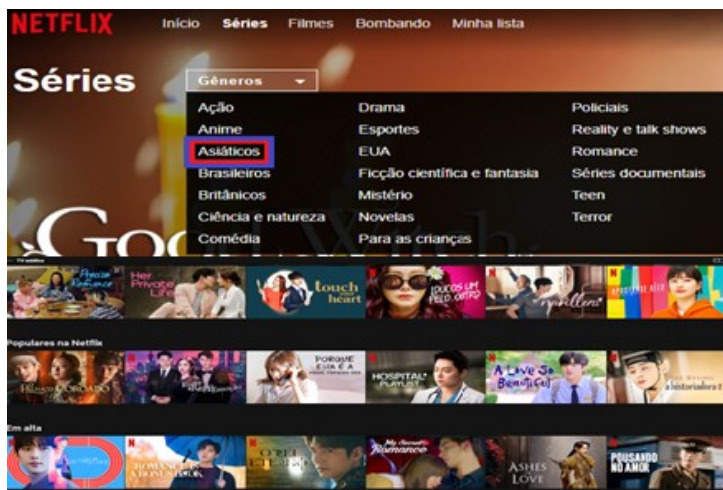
NETFLIX Início Séries Filmes Bombando Minha lista

Séries

Gêneros

Ação
Anime
Asiáticos
Brasileiros
Britânicos
Ciência e natureza
Comédia

Drama
Esportes
EUA
Ficção científica e fantasia
Mistério
Novelas
Para as crianças

Policiais
Reality e talk shows
Romance
Séries documentais
Teen
Terror

Goo

Prescue Romance
Her Private Life
touch your heart
LOUCOS UM PELO OUTRO
Tunnellers

Populares na Netflix

PALÁCIO DOURADO
PORQUE ESSA É A MINHA PRIMEIRA VIDA
HOSPITAL PLAYLIST
A Love So Beautiful
A historiadora

Em alta

ROMANCE É UM BÔNUS DO LIVRO
Romance
ASHES OF LOVE
POUSANDO NO AMOR